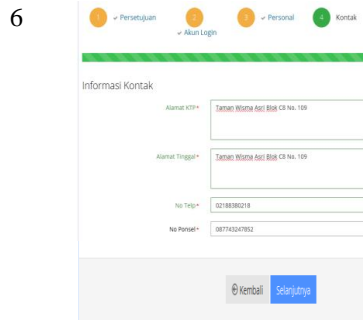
6

1 ✓ Persetujuan
2 ✓ Akun Login
3 ✓ Personal
4 Kontak

Informasi Kontak

Alamat KTP * Taman Wisma Asri Blok C8 No. 109

Alamat Tinggal * Taman Wisma Asri Blok C8 No. 109

No Telp * 02188380218

No Ponsel * 087743247852

Kembali Selanjutnya